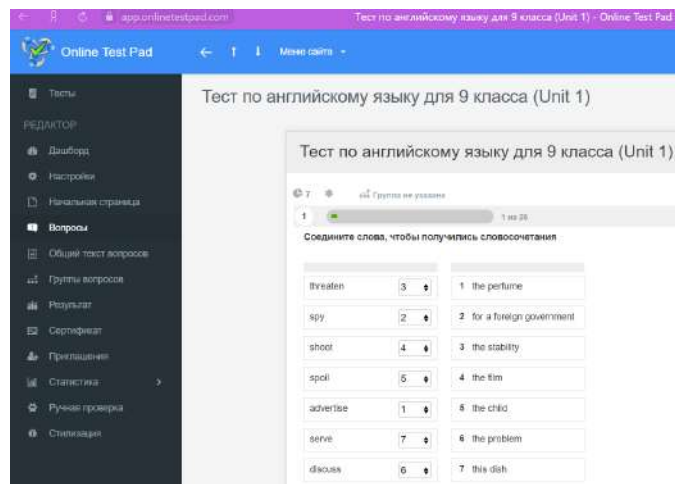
app.onlinetestpad.com

Тест по английскому языку для 9 класса (Unit 1) - Online Test Pad

Online Test Pad

Меню сайта

Тесты

РЕДАКТОР

Дашборд

Настройки

Начальная страница

Вопросы

Общий текст вопросов

Группы вопросов

Результат

Сертификат

Приглашения

Статистика

Ручная проверка

Стилизация

Тест по английскому языку для 9 класса (Unit 1)

Тест по английскому языку для 9 класса (Unit 1)

7

Группа не указана

1

1 из 26

Соедините слова, чтобы получились словосочетания

| | | |
|---|---|---|
| threaten | 3 | 1 the perfume |
| spy | 2 | 2 for a foreign government |
| shoot | 4 | 3 the stability |
| spoil | 5 | 4 the film |
| advertise | 1 | 5 the child |
| serve | 7 | 6 the problem |
| discuss | 6 | 7 this dish |